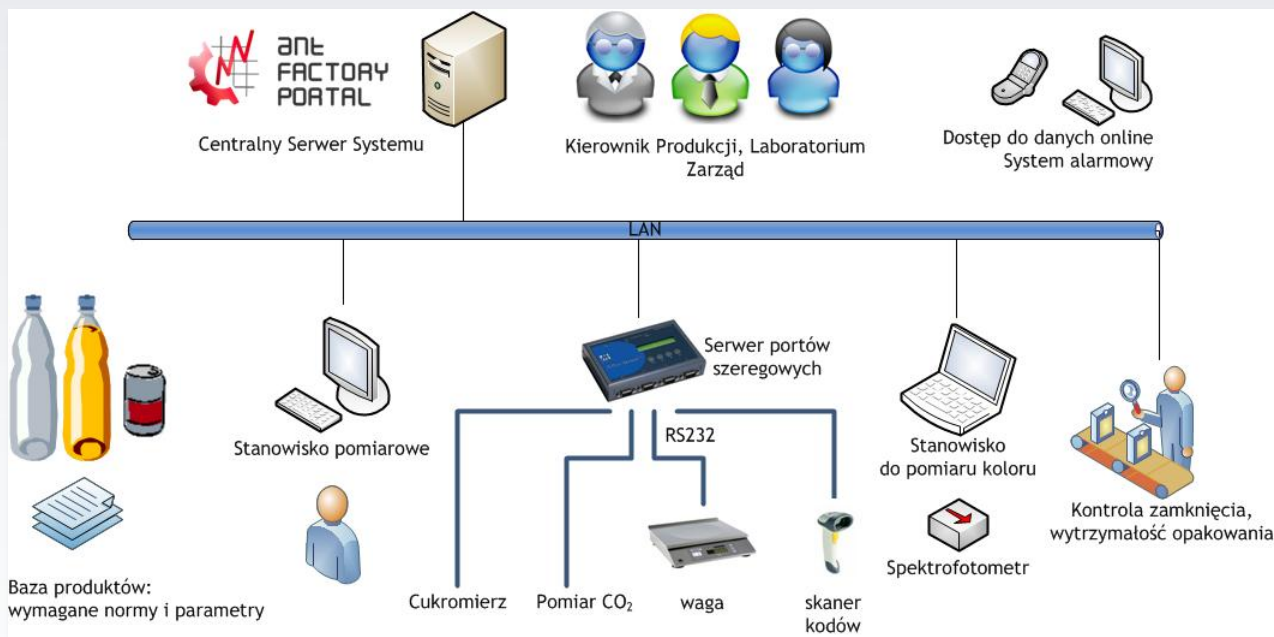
ant FACTORY PORTAL

Centralny Serwer Systemu

Kierownik Produkcji, Laboratorium Zarząd

Dostęp do danych online System alarmowy

LAN

Serwer portów szeregowych

RS232

Stanowisko pomiarowe

Stanowisko do pomiaru koloru

Spektrofotometr

Kontrola zamknięcia, wytrzymałość opakowania

Baza produktów: wymagane normy i parametry

Cukromierz

Pomiar $CO_2$

waga

skaner kodów